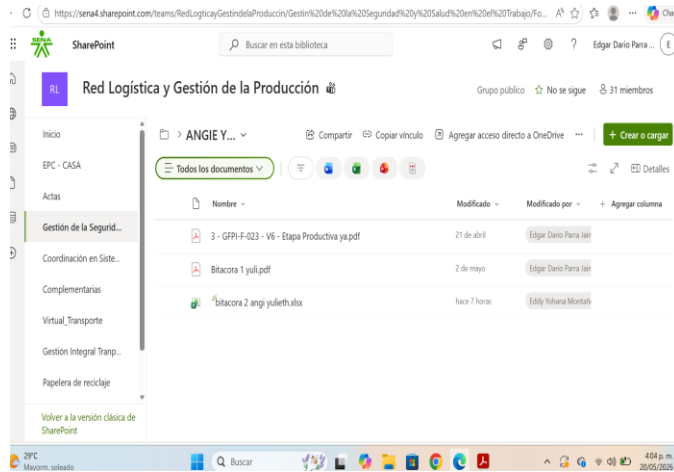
https://sena4.sharepoint.com/teams/RedLogticayGestindelaProduccin/Gestin%20de%20la%20Seguridad%20y%20Salud%20en%20el%20Trabajo/Fo...

SharePoint

Buscar en esta biblioteca

Edgar Dario Parra ...

RL

Red Logística y Gestión de la Producción

Grupo público

No se sigue

31 miembros

Inicio

EPC - CASA

Actas

Gestión de la Segurid...

Coordinación en Siste...

Complementarias

Virtual_Transporte

Gestión Integral Tranp...

Papelera de reciclaje

Volver a la versión clásica de SharePoint

> ANGIE Y...

Compartir

Copiar vínculo

Agregar acceso directo a OneDrive

+ Crear o cargar

Todos los documentos

Detalles

| Nombre | Modificado | Modificado por | + Agregar columna |
|---|---|---|---|
| 3 - GFPI-F-023 - V6 - Etapa Productiva ya.pdf | 21 de abril | Edgar Dario Parra Jair | |
| Bitacora 1 yuli.pdf | 2 de mayo | Edgar Dario Parra Jair | |
| bitacora 2 angi yulieth.xlsx | hace 7 horas | Eddy Yohana Montañ | |

29°C
Mayorm. soleado

Buscar

4:04 p. m.
20/05/2025